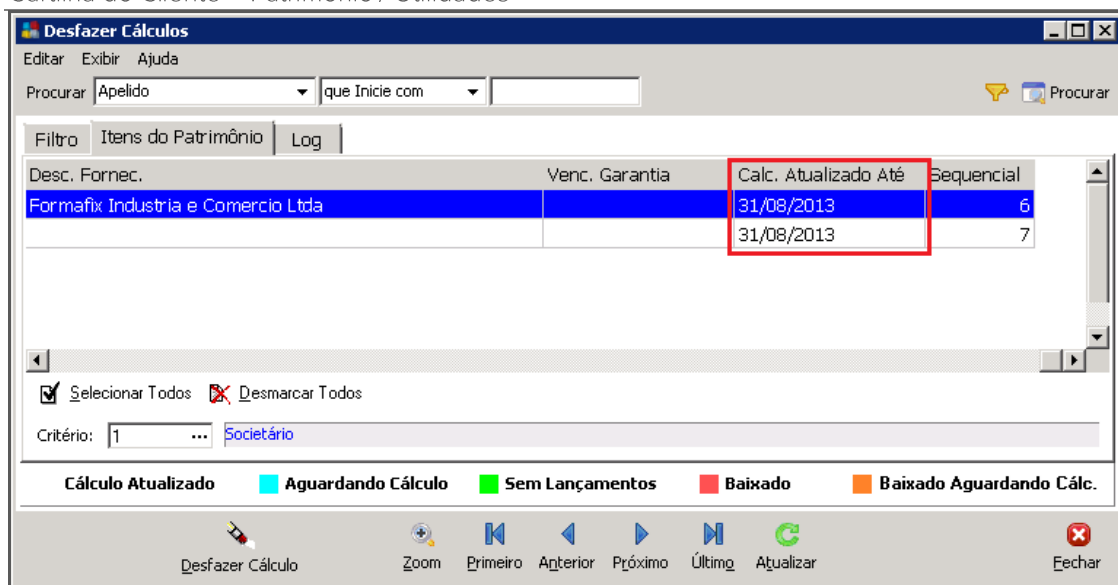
Desfazer Cálculos
Editar Exibir Ajuda
Procurar Apelido que Inicie com
Procurar
Filtro Itens do Patrimônio Log

| Desc. Fornec. | Venc. Garantia | Calc. Atualizado Até | Sequencial |
|---|---|---|---|
| Formafix Industria e Comercio Ltda | | 31/08/2013 | 6 |
| | | 31/08/2013 | 7 |

Selecionar Todos Desmarcar Todos
Critério: 1 Societário
Cálculo Atualizado Aguardando Cálculo Sem Lançamentos Baixado Baixado Aguardando Cálc.
Desfazer Cálculo Zoom Primeiro Anterior Próximo Último Atualizar Fechar